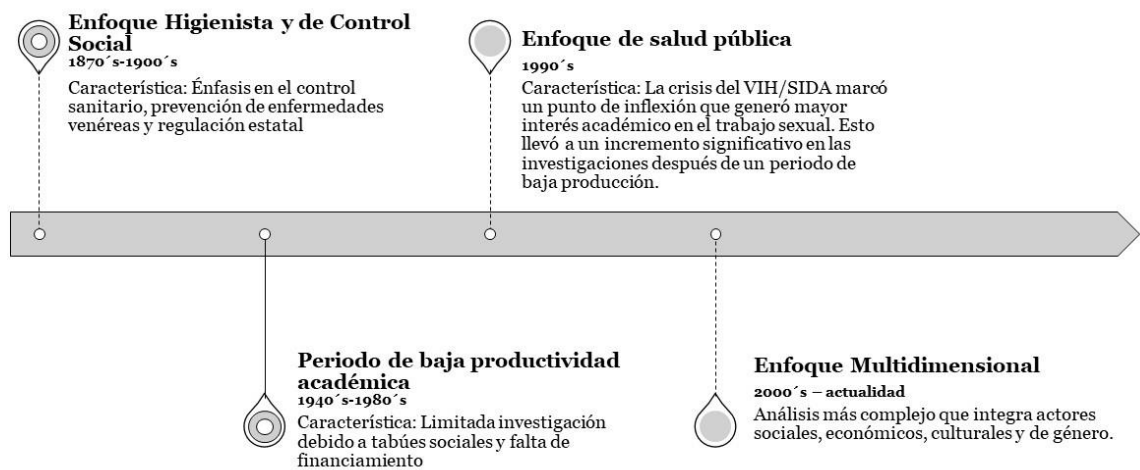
Enfoque Higienista y de Control Social
1870´s-1900´s
Característica: Énfasis en el control sanitario, prevención de enfermedades venéreas y regulación estatal

Enfoque de salud pública
1990´s
Característica: La crisis del VIH/SIDA marcó un punto de inflexión que generó mayor interés académico en el trabajo sexual. Esto llevó a un incremento significativo en las investigaciones después de un periodo de baja producción.

Periodo de baja productividad académica
1940´s-1980´s
Característica: Limitada investigación debido a tabúes sociales y falta de financiamiento

Enfoque Multidimensional
2000´s – actualidad
Análisis más complejo que integra actores sociales, económicos, culturales y de género.